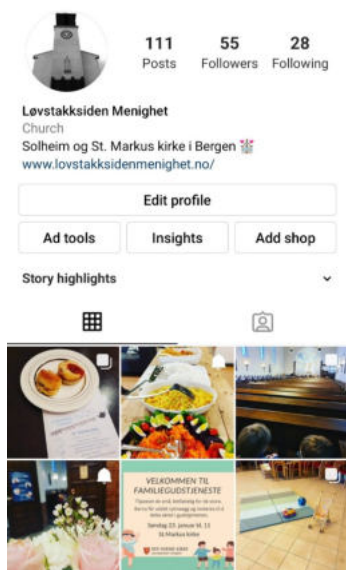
111 Posts

55 Followers

28 Following

Løvstakksiden Menighet
Church
Solheim og St. Markus kirke i Bergen
www.lovstakksidenmenighet.no/

Edit profile

Ad tools

Insights

Add shop

Story highlights

VELKOMMEN TIL FAMILIEGUDSTJENESTE

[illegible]

Søndag 23. januar kl. 11
St. Markus kirke